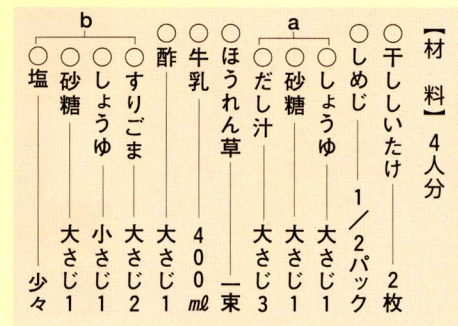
【材　料】4人分

○干ししいたけ―――2枚
○しめじ―――1/2パック
a
○しょうゆ―――大さじ1
○砂糖―――大さじ1
○だし汁―――大さじ3
○ほうれん草―――1束
○牛乳―――400ml
○酢―――大さじ1
b
○すりごま―――大さじ2
○しょうゆ―――小さじ1
○砂糖―――大さじ1
○塩―――少々